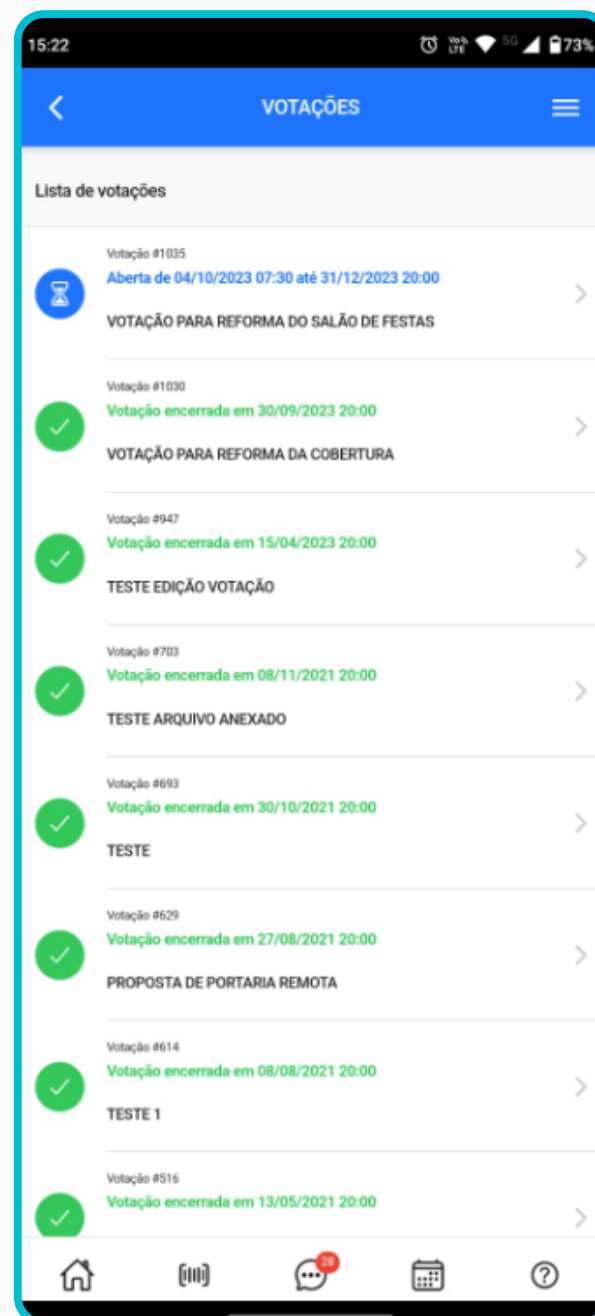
15:22

73%

VOTAÇÕES

Lista de votações

Votação #1035
Aberta de 04/10/2023 07:30 até 31/12/2023 20:00
VOTAÇÃO PARA REFORMA DO SALÃO DE FESTAS

Votação #1030
Votação encerrada em 30/09/2023 20:00
VOTAÇÃO PARA REFORMA DA COBERTURA

Votação #947
Votação encerrada em 15/04/2023 20:00
TESTE EDIÇÃO VOTAÇÃO

Votação #703
Votação encerrada em 08/11/2021 20:00
TESTE ARQUIVO ANEXADO

Votação #693
Votação encerrada em 30/10/2021 20:00
TESTE

Votação #629
Votação encerrada em 27/08/2021 20:00
PROPOSTA DE PORTARIA REMOTA

Votação #614
Votação encerrada em 08/08/2021 20:00
TESTE 1

Votação #516
Votação encerrada em 13/05/2021 20:00

28